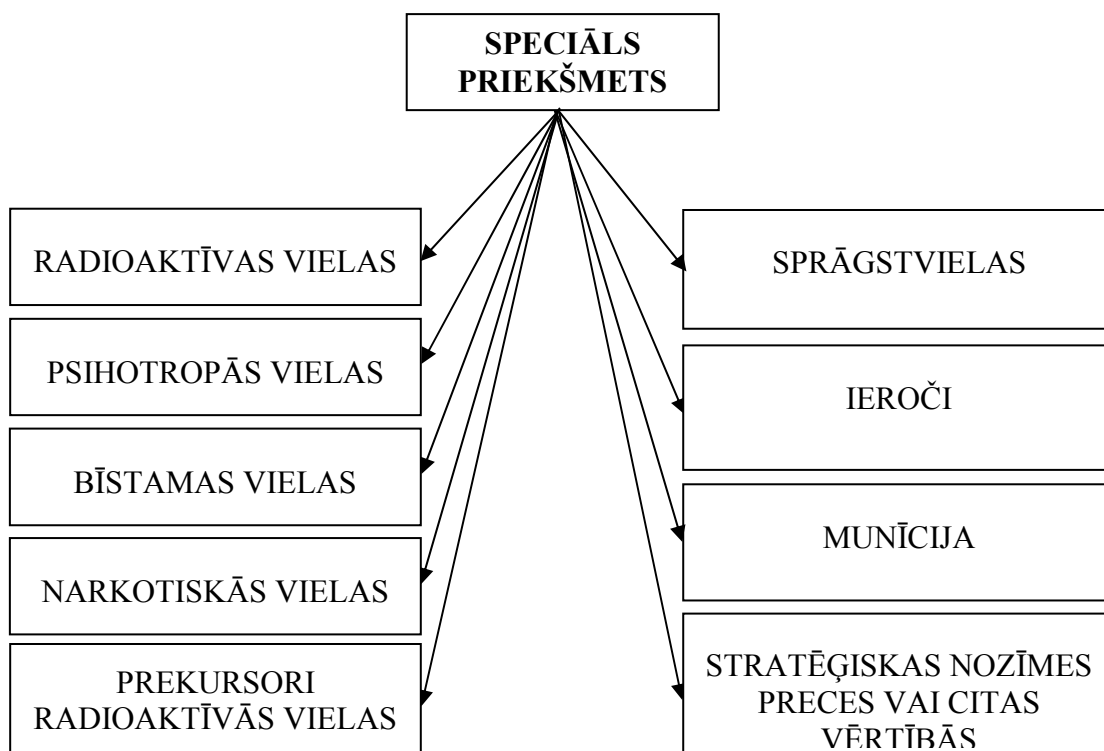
SPECIĀLS PRIEKŠMETS

RADIOAKTĪVAS VIELAS

PSIHOTROPĀS VIELAS

BĪSTAMAS VIELAS

NARKOTISKĀS VIELAS

PREKURSORI RADIOAKTĪVĀS VIELAS

SPRĀGSTVIELAS

IEROČI

MUNĪCIJA

STRATĒĢISKAS NOZĪMES PRECES VAI CITAS VĒRTĪBĀS